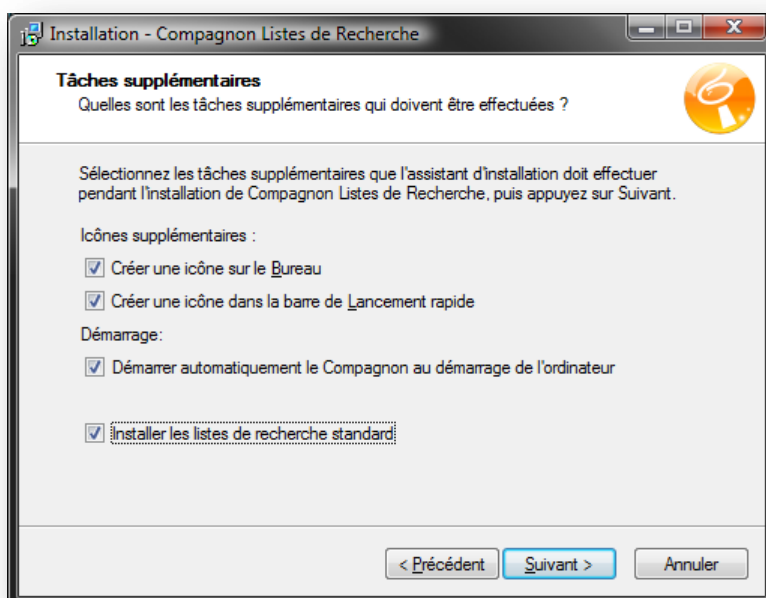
Installation - Compagnon Listes de Recherche

Tâches supplémentaires
Quelles sont les tâches supplémentaires qui doivent être effectuées ?

Sélectionnez les tâches supplémentaires que l'assistant d'installation doit effectuer pendant l'installation de Compagnon Listes de Recherche, puis appuyez sur Suivant.

Icônes supplémentaires :

Créer une icône sur le Bureau

Créer une icône dans la barre de Lancement rapide

Démarrage:

Démarrer automatiquement le Compagnon au démarrage de l'ordinateur

Installer les listes de recherche standard

< Précédent | Suivant > | Annuler